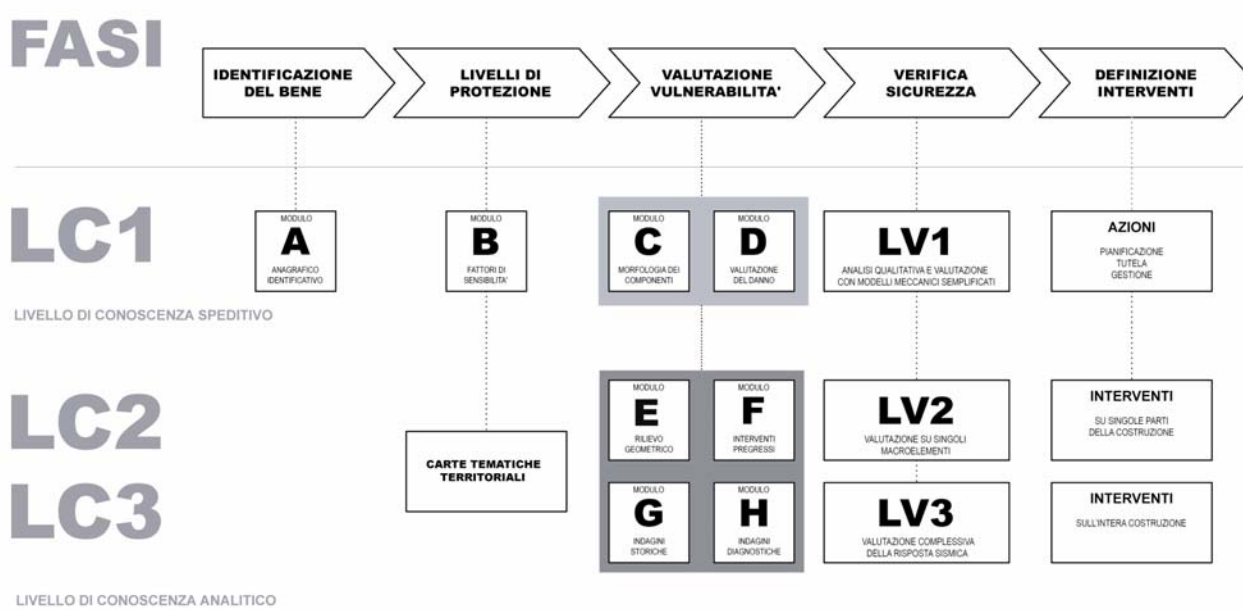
FASI

IDENTIFICAZIONE DEL BENE

LIVELLI DI PROTEZIONE

VALUTAZIONE VULNERABILITA'

VERIFICA SICUREZZA

DEFINIZIONE INTERVENTI

LC1

LIVELLO DI CONOSCENZA SPEDITIVO

MODULO
A
ANAGRAFICO IDENTIFICATIVO

MODULO
B
FATTORI DI SENSIBILITA'

MODULO
C
MORFOLOGIA DEI COMPONENTI

MODULO
D
VALUTAZIONE DEL DANNO

LV1
ANALISI QUALITATIVA E VALUTAZIONE CON MODELLI MECCANICI SEMPLIFICATI

AZIONI
PIANIFICAZIONE
TUTELA
GESTIONE

LC2

LC3

LIVELLO DI CONOSCENZA ANALITICO

CARTE TEMATICHE TERRITORIALI

MODULO
E
RILIEVO GEOMETRICO

MODULO
F
INTERVENTI PREGRESSI

MODULO
G
INDAGINI STORICHE

MODULO
H
INDAGINI DIAGNOSTICHE

LV2
VALUTAZIONE SU SINGOLI MACROELEMENTI

LV3
VALUTAZIONE COMPLESSIVA DELLA RISPOSTA SISMICA

INTERVENTI
SU SINGOLE PARTI DELLA COSTRUZIONE

INTERVENTI
SULL'INTERA COSTRUZIONE